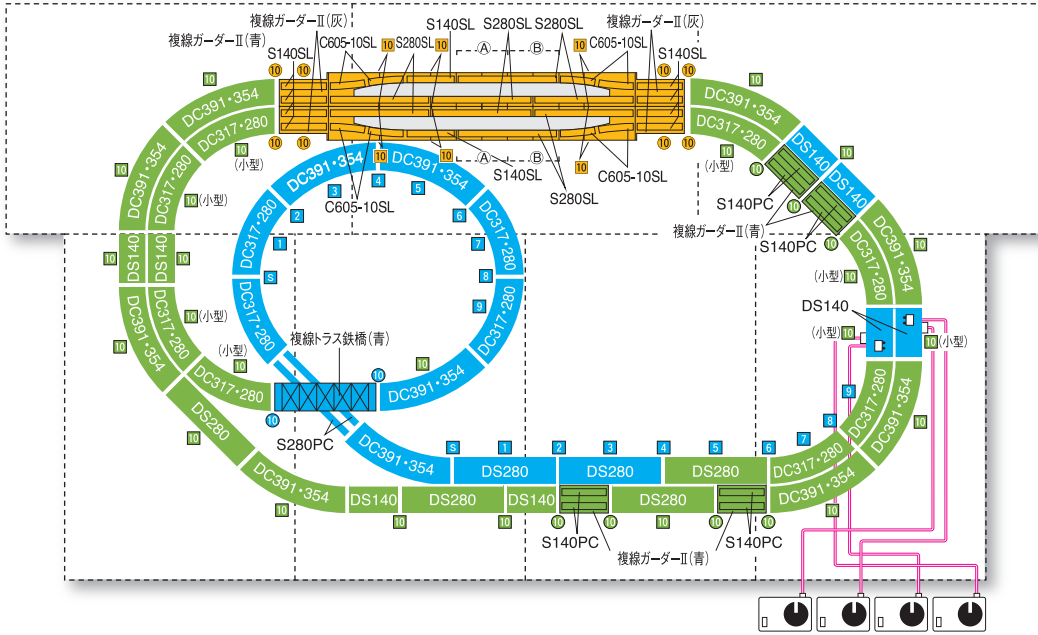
複線ガーダーⅡ(灰)
複線ガーダーⅡ(青)
S140SL
C605-10SL
S280SL
S140SL
S280SL
S280SL
複線ガーダーⅡ(灰)
C605-10SL
S140SL
Ⓐ
Ⓑ
10
10
10
10
10
10
10
10
10
DC391・354
DC317・280
DC391・354
DC317・280
10
10
S140SL
C605-10SL
S280SL
Ⓐ
Ⓑ
10
10
10
10
DC391・354
DC317・280
DC391・354
DC317・280
(小型)
DC391・354
DC391・354
3
4
5
C605-10SL
2
6
DC317・280
DS140
DS140
(小型)
S140PC
複線ガーダーⅡ(青)
S140PC
DC391・354
DC317・280
(小型)
DS140
DS140
DC391・354
DC317・280
(小型)
1
7
DC317・280
8
S
9
DC317・280
DC317・280
DS140
(小型)
(小型)
(小型)
複線トラス鉄橋(青)
DC391・354
DC391・354
DC317・280
(小型)
DC317・280
DC391・354
DS280
S280PC
DC391・354
S
1
2
3
4
5
6
7
8
9
DS280
DS280
DS280
DC317・280
DC391・354
DC391・354
DS140
DS280
DS140
DS280
S140PC
複線ガーダーⅡ(青)
S140PC
10